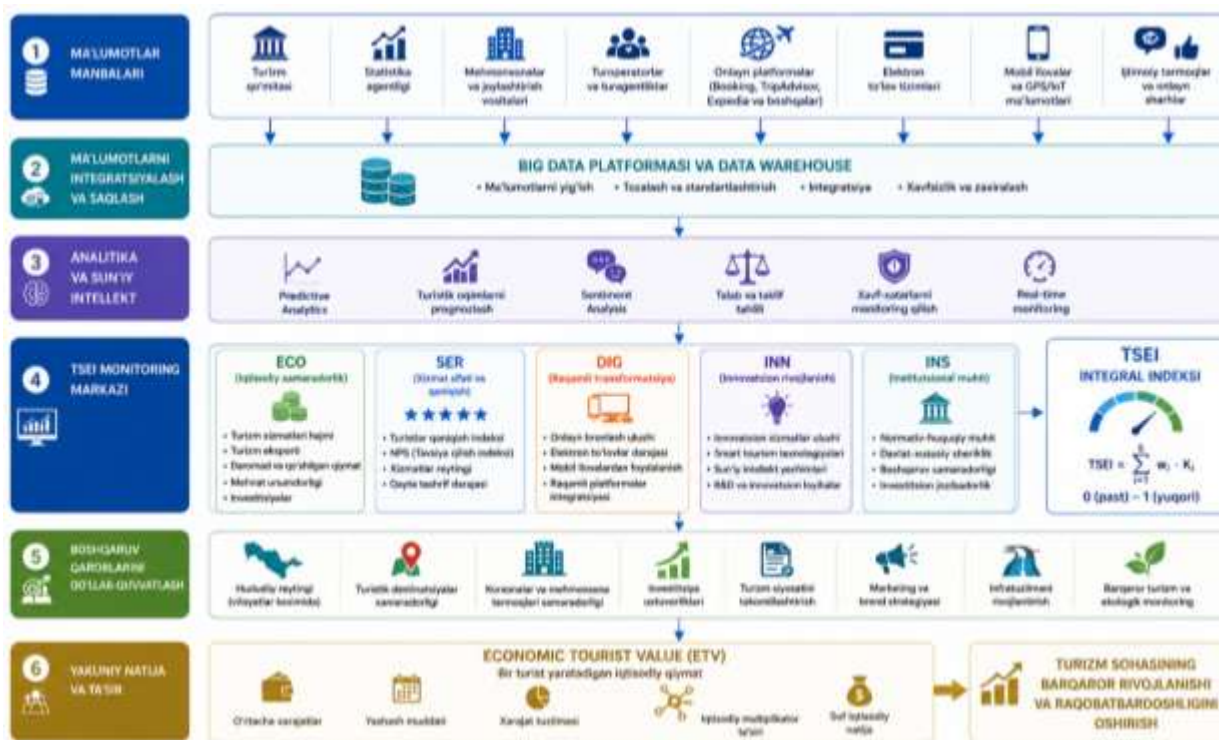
1 MA'LUMOTLAR MANBALARI

Turizm qo'mitasi | Statistika agentligi | Mehmonxonalar va joylashtirish vositalari | Turoperatorlar va turagentliklar | Onlayn platformalar (Booking, TripAdvisor, Expedia va boshqalar) | Elektron to'lov tizimlari | Mobil ilovalar va GPS/IoT ma'lumotlari | Ijtimoiy tarmoqlar va onlayn sharhlar

2 MA'LUMOTLARNI INTEGRATSIYALASH VA SAQLASH

BIG DATA PLATFORMASI VA DATA WAREHOUSE
• Ma'lumotlarni yig'ish • Tozalash va standartlashtirish • Integratsiya • Xavfsizlik va zaxiralash

3 ANALITIKA VA SUN'IY INTELLEKT

Predictive Analytics | Turistik oqimlarni prognozlash | Sentiment Analysis | Talab va taklif tahlili | Xavf-xatarlarni monitoring qilish | Real-time monitoring

4 TSEI MONITORING MARKAZI

ECO (Iqtisodiy samaradorlik)
• Turizm xizmatlari hajmi
• Turizm eksporti
• Daromad va qo'shilgan qiymat
• Mehnat unumdorligi
• Investitsiyalar

SER (Xizmat sifati va qoniqish)
★★★★★
• Turistlar qoniqish indeksi
• NPS (Tavsiya qilish indeksi)
• Xizmatlar reytingi
• Qayta tashrif darajasi

DIG (Raqamli transformatsiya)
• Onlayn bronlash ulushi
• Elektron to'lovlar darajasi
• Mobil ilovalardan foydalanish
• Raqamli platformalar integratsiyasi

INN (Innovatsion rivojlanish)
• Innovatsion xizmatlar ulushi
• Smart tourism texnologiyalari
• Sun'iy intellekt yechimlari
• R&D va innovatsion loyihalar

INS (Institutsional muhit)
• Normativ-huquqiy muhit
• Davlat-xususiy sheriklik
• Boshqaruv samaradorligi
• Investitsion jozibadorlik

TSEI
INTEGRAL INDEKSI
TSEI = $\sum_{i=1}^{5} w_i \cdot K_i$
0 (past) – 1 (yuqori)

5 BOSHQARUV QARORLARINI QO'LLAB-QUVVATLASH

Hududlar reytingi (viloyatlar kesimida) | Turistik destinatsiyalar samaradorligi | Kurortlar va mehmonxona tarmoqlari samaradorligi | Investitsiya ustuvorliklari | Turizm siyosatini takomillashtirish | Marketing va brend strategiyasi | Infratuzilmani rivojlantirish | Barqaror turizm va ekologik monitoring

6 YAKUNIY NATIJA VA TA'SIR

ECONOMIC TOURIST VALUE (ETV)
Bir turist yaratadigan iqtisodiy qiymat
O'rtacha xarajatlar | Yashash muddati | Xarajat tuzilmasi | Iqtisodiy multiplikator ta'siri | Sof iqtisodiy natija

TURIZM SOHASINING BARQAROR RIVOJLANISHI VA RAQOBATBARDOSHLIGINI OSHIRISH